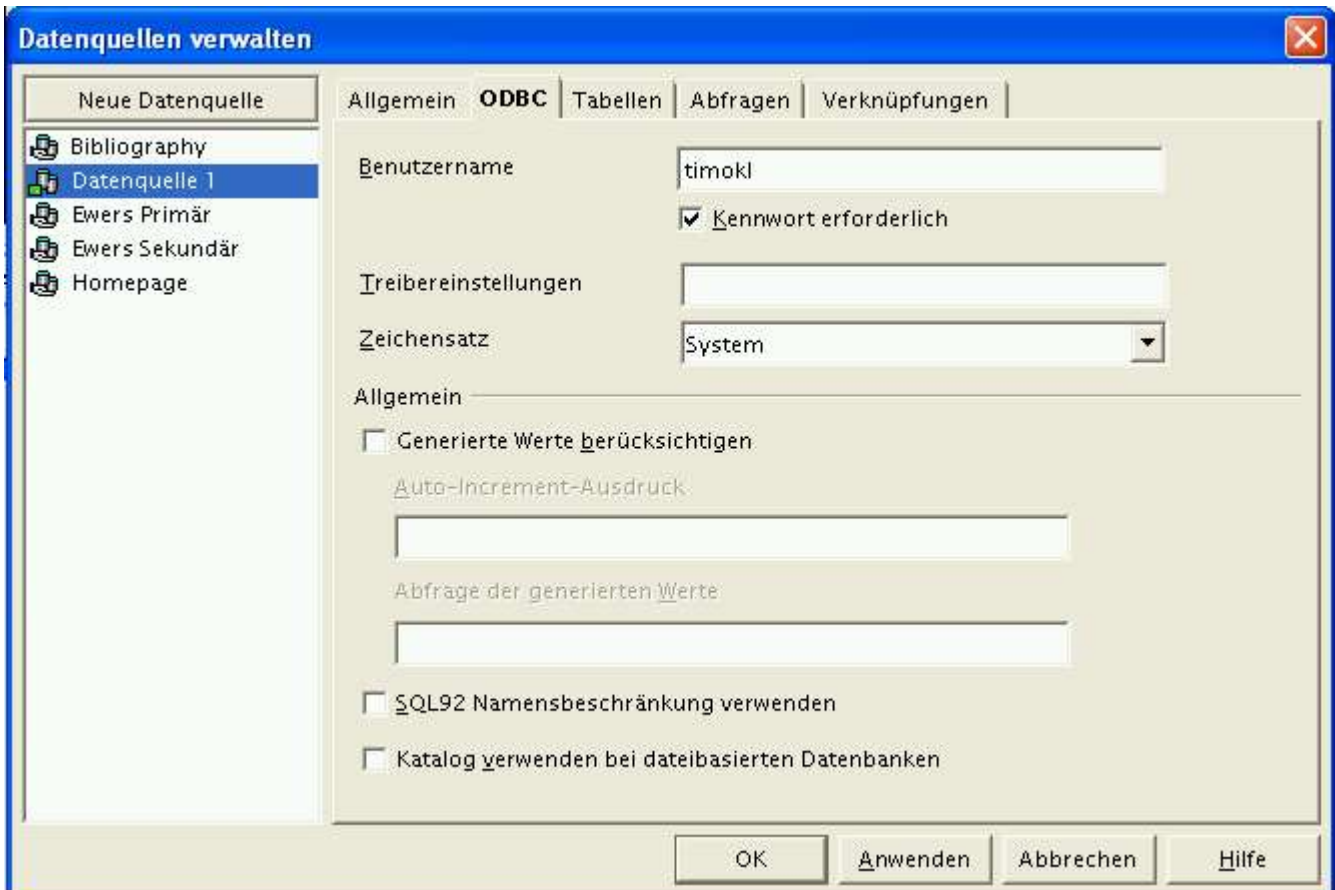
Datenquellen verwalten

Neue Datenquelle

Bibliography
Datenquelle 1
Ewers Primär
Ewers Sekundär
Homepage

Allgemein | ODBC | Tabellen | Abfragen | Verknüpfungen

Benutzername
timokl
Kennwort erforderlich

Treibereinstellungen

Zeichensatz
System

Allgemein
Generierte Werte berücksichtigen
Auto-Increment-Ausdruck

Abfrage der generierten Werte

SQL92 Namensbeschränkung verwenden

Katalog verwenden bei dateibasierten Datenbanken

OK | Anwenden | Abbrechen | Hilfe